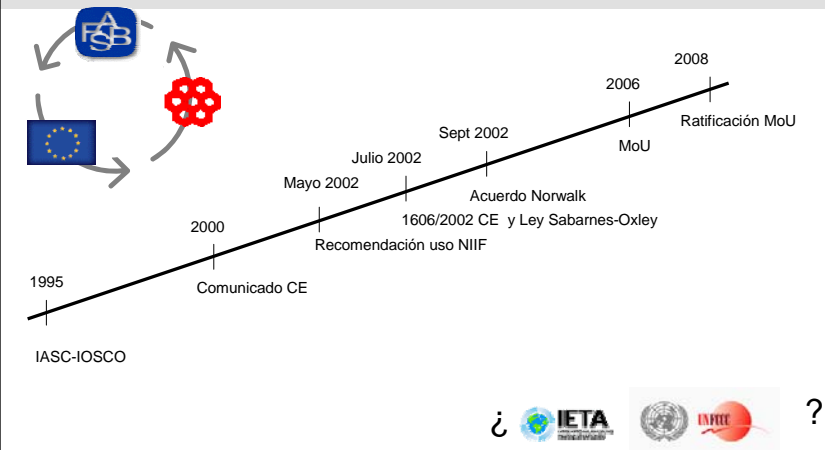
FASB

1995

IASC-IOSCO

2000

Comunicado CE

Mayo 2002

Recomendación uso NIIF

Julio 2002

1606/2002 CE y Ley Sabarnes-Oxley

Sept 2002

Acuerdo Norwalk

2006

MoU

2008

Ratificación MoU

¿ IETA UNFCCC ?